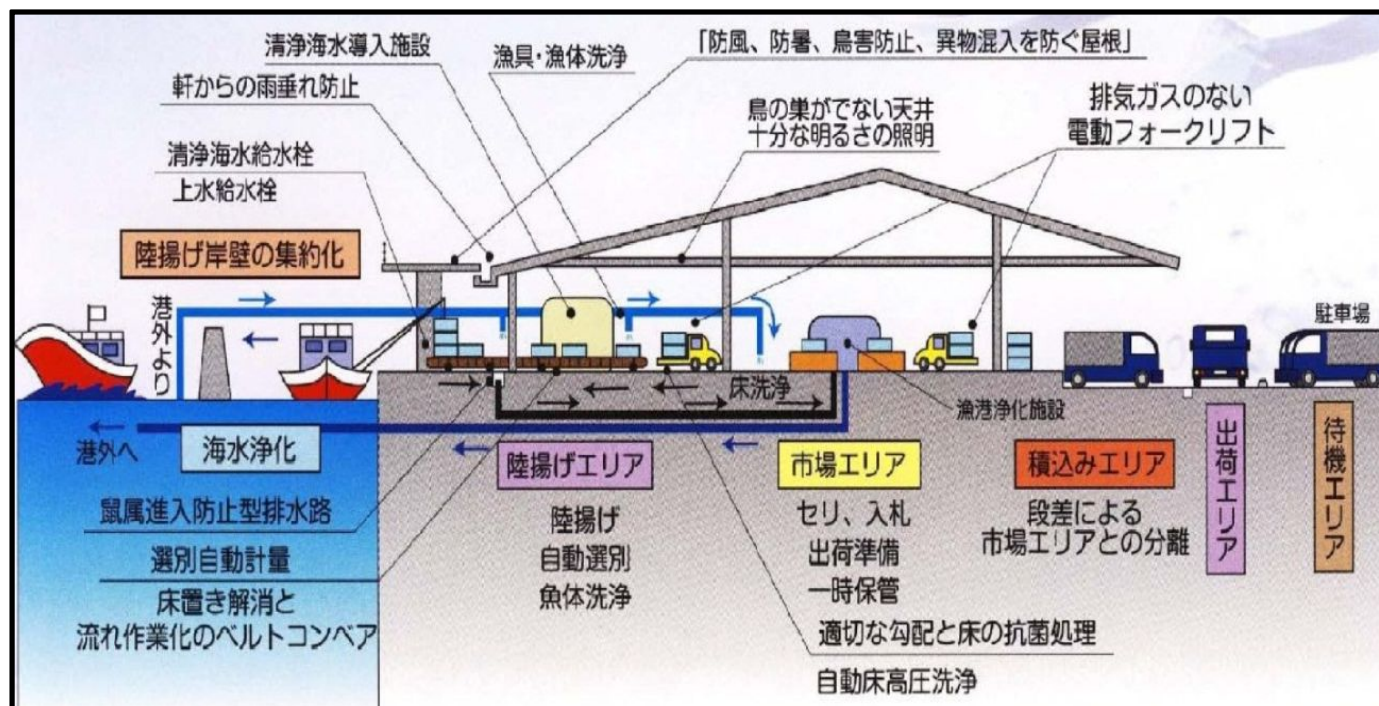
清浄海水導入施設

漁具・漁体洗浄

「防風、防暑、鳥害防止、異物混入を防ぐ屋根」

軒からの雨垂れ防止

鳥の巣がでない天井
十分な明るさの照明

排気ガスのない
電動フォークリフト

清浄海水給水栓
上水給水栓

陸揚げ岸壁の集約化

港外より

駐車場

床洗浄

漁港浄化施設

港外へ

海水浄化

陸揚げエリア

市場エリア

積込みエリア

出荷エリア

待機エリア

鼠属進入防止型排水路

陸揚げ
自動選別
魚体洗浄

セリ、入札
出荷準備
一時保管

段差による
市場エリアとの分離

選別自動計量

床置き解消と
流れ作業化のベルトコンベア

適切な勾配と床の抗菌処理

自動床高圧洗浄